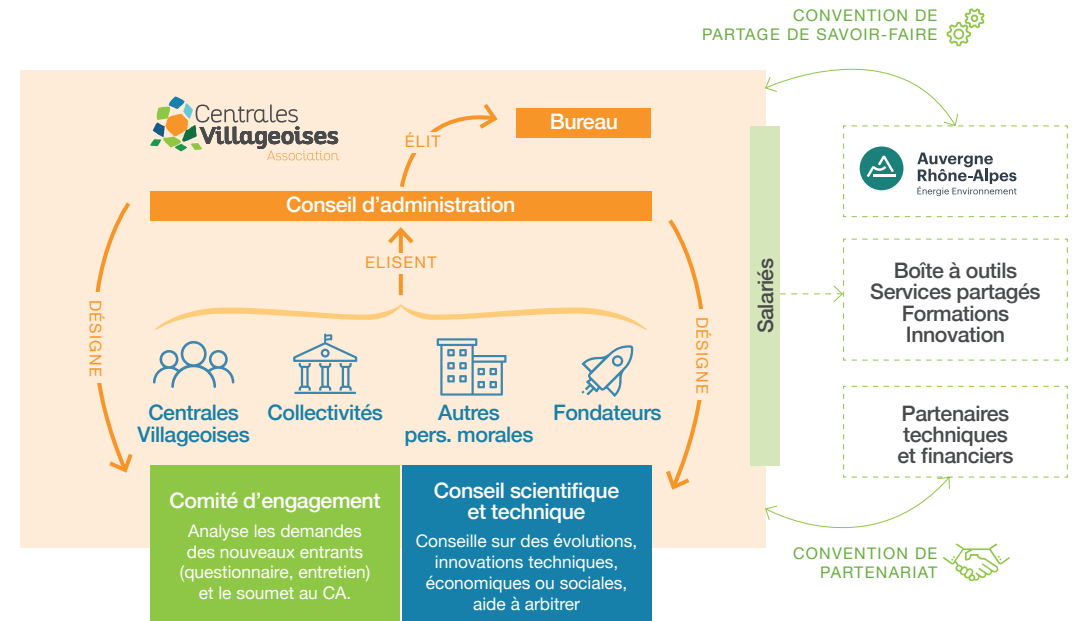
CONVENTION DE
PARTAGE DE SAVOIR-FAIRE

Centrales Villageoises Association

ÉLIT

Bureau

Conseil d'administration

ELISENT

DÉSIGNE

DÉSIGNE

Centrales Villageoises

Collectivités

Autres pers. morales

Fondateurs

Comité d'engagement
Analyse les demandes des nouveaux entrants (questionnaire, entretien) et le soumet au CA.

Conseil scientifique et technique
Conseille sur des évolutions, innovations techniques, économiques ou sociales, aide à arbitrer

Salariés

Auvergne Rhône-Alpes
Énergie Environnement

Boîte à outils
Services partagés
Formations
Innovation

Partenaires
techniques
et financiers

CONVENTION DE
PARTENARIAT